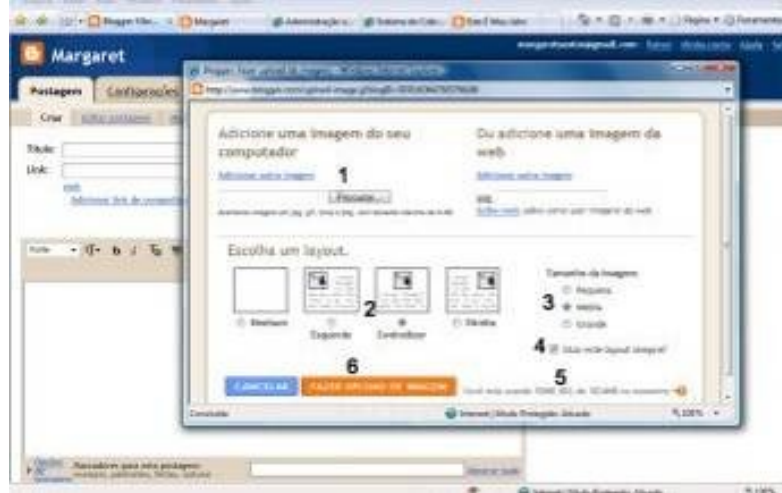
Margaret

Postagem Configurações

Criar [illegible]

Título:

Link:

Adicione uma imagem do seu computador

Adicionar outra imagem

1

Procurar...

Ou adicione uma imagem da web

Adicionar outra imagem

URL

Escolha um layout.

Nenhum

Esquerda

2

Centralizar

Direita

Tamanho da imagem:

3

Pequeno

Médio

Grande

4 Usar este layout sempre?

6

CANCELAR

FAZER UPLOAD DE IMAGEM

5

Concluído

Internet | Modo Protegido: Ativado

100%

Marcadores para esta postagem: